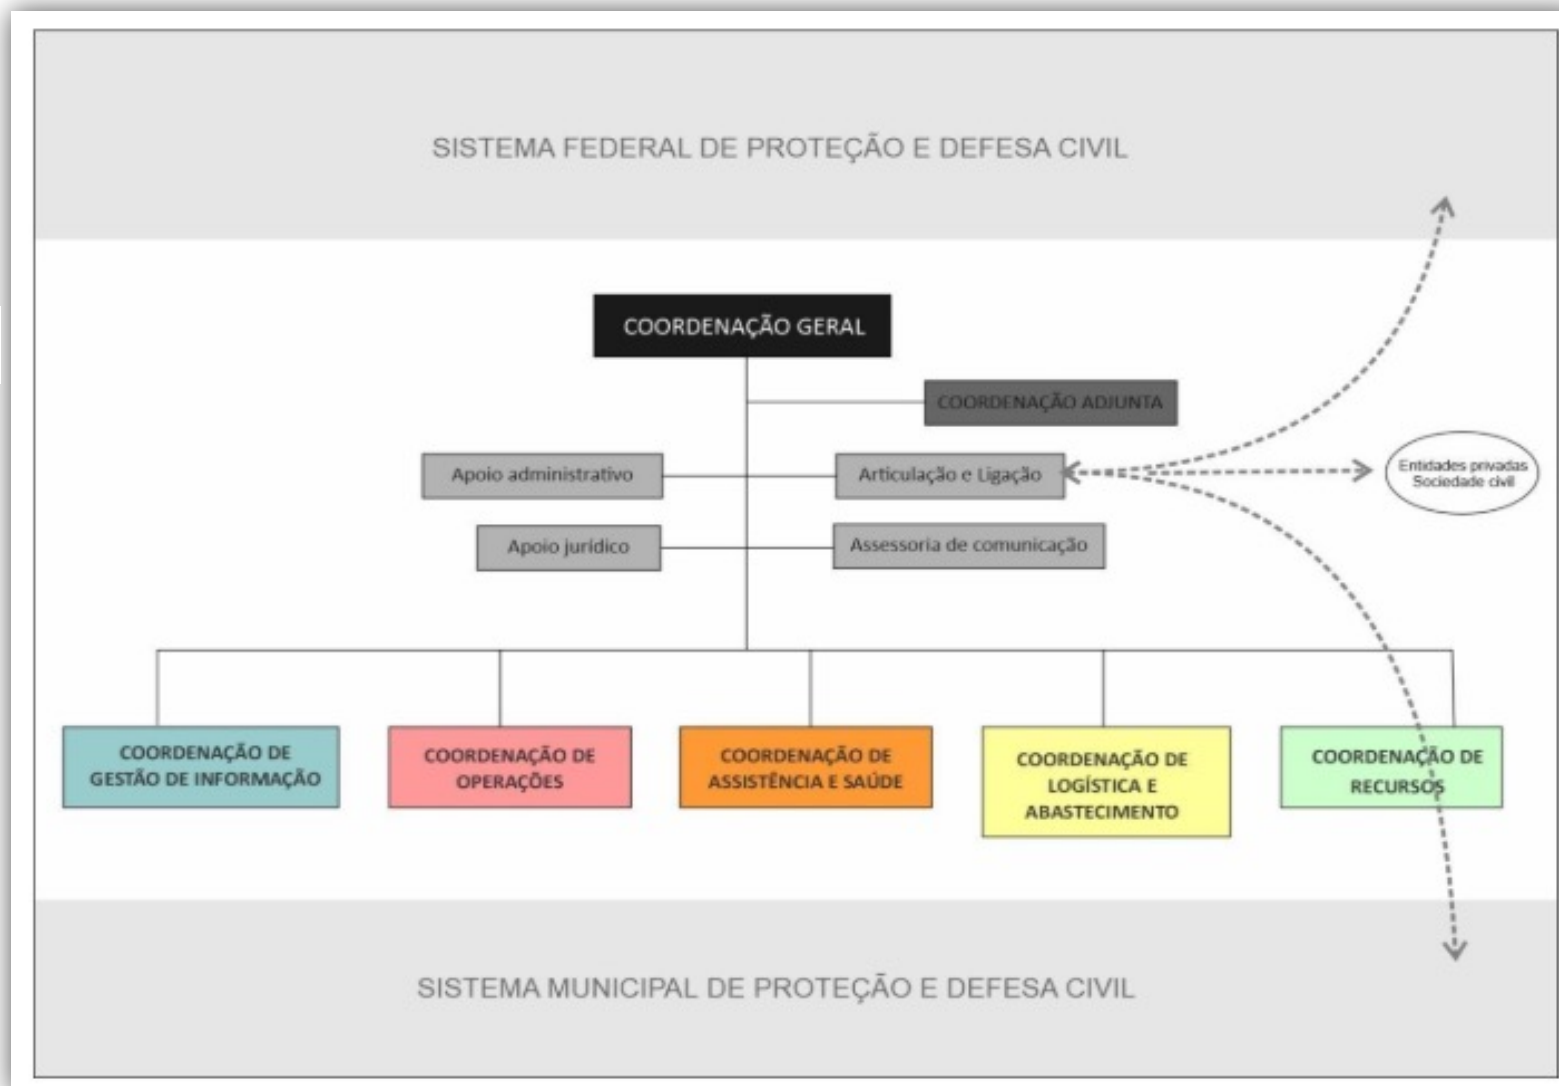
SISTEMA FEDERAL DE PROTEÇÃO E DEFESA CIVIL

COORDENAÇÃO GERAL

COORDENAÇÃO ADJUNTA

Apoio administrativo

Articulação e Ligação

Entidades privadas
Sociedade civil

Apoio jurídico

Assessoria de comunicação

COORDENAÇÃO DE GESTÃO DE INFORMAÇÃO

COORDENAÇÃO DE OPERAÇÕES

COORDENAÇÃO DE ASSISTÊNCIA E SAÚDE

COORDENAÇÃO DE LOGÍSTICA E ABASTECIMENTO

COORDENAÇÃO DE RECURSOS

SISTEMA MUNICIPAL DE PROTEÇÃO E DEFESA CIVIL